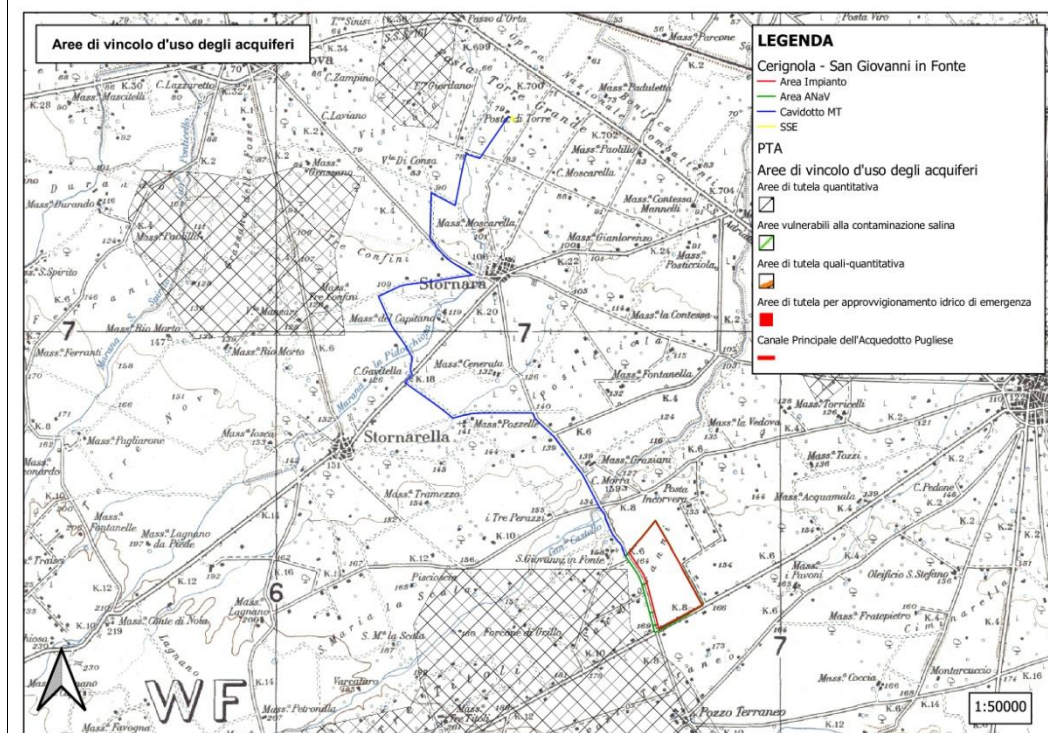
Aree di vincolo d'uso degli acquiferi

LEGENDA
Cerignola - San Giovanni in Fonte
Area Impianto
Area ANaV
Cavidotto MT
SSE
PTA
Aree di vincolo d'uso degli acquiferi
Aree di tutela quantitativa
Aree vulnerabili alla contaminazione salina
Aree di tutela quali-quantitativa
Aree di tutela per approvvigionamento idrico di emergenza
Canale Principale dell'Acquedotto Pugliese

Stornara
Stornarella
Mass.ª Moscarella
Mass.ª del Capitano
Mass.ª Pozzelle
Mass.ª Graziani
Mass.ª Tramezzo
I Tre Perazzi
S.Giovanni in Fonte
Posta Incorvera
C. Morra
Mass.ª Rio Morto
Mass.ª Ferrante
Mass.ª Pugliarone
Mass.ª Fontanelle
Mass.ª Lagnano da Piede
Mass.ª Conte di Nola
S. M.ª la Scala
Mass.ª Acquamala
Mass.ª Fratepietro
Mass.ª Coccia
Oleificio S. Stefano
Mass.ª Tozzi
Mass.ª Torricelli
Mass.ª la Vedova
Mass.ª Fontanella
Mass.ª la Contessa
Mass.ª Gianlorenzo
Mass.ª Paolillo
Mass.ª Paduletta
Mass.ª Parcone
Posta di Torre
C. Laviano
C. Zampino
Mass.ª Mascitelli
Mass.ª Durando
Mass.ª Paolillo
S. Spirito
Mass.ª Tre Confini
Mass.ª Manzari
Confini
C. Gavitella
Mass.ª Generala
Pozzo Terraneo
Montarcuccio
Passo d'Orta
Posta Viro
K.8
K.6
K.4
1:50000
WF